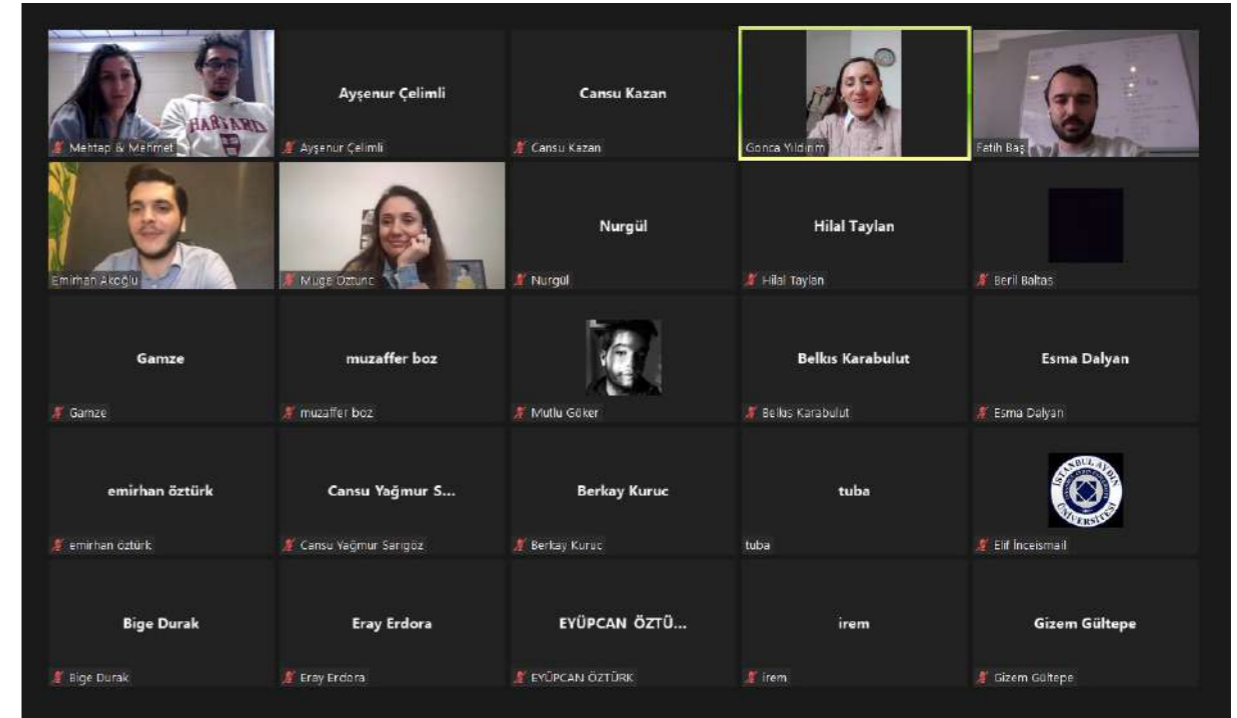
HARVARD
Mehtap & Mehmet

Ayşenur Çelimli
Ayşenur Çelimli

Cansu Kazan
Cansu Kazan

Gonca Yıldırım

Fatih Baş

Emirhan Akoğlu

Müge Oztunc

Nurgül
Nurgül

Hilal Taylan
Hilal Taylan

Beril Baltas

Gamze
Gamze

muzaffer boz
muzaffer boz

Mutlu Göker

Belkıs Karabulut
Belkıs Karabulut

Esma Dalyan
Esma Dalyan

emirhan öztürk
emirhan öztürk

Cansu Yağmur S...
Cansu Yağmur Sarıgöz

Berkay Kuruc
Berkay Kuruc

tuba
tuba

İSTANBUL AYDIN ÜNİVERSİTESİ
Elif İnceismail

Bige Durak
Bige Durak

Eray Erdora
Eray Erdora

EYÜPCAN ÖZTÜ...
EYÜPCAN ÖZTÜRK

irem
irem

Gizem Gültepe
Gizem Gültepe